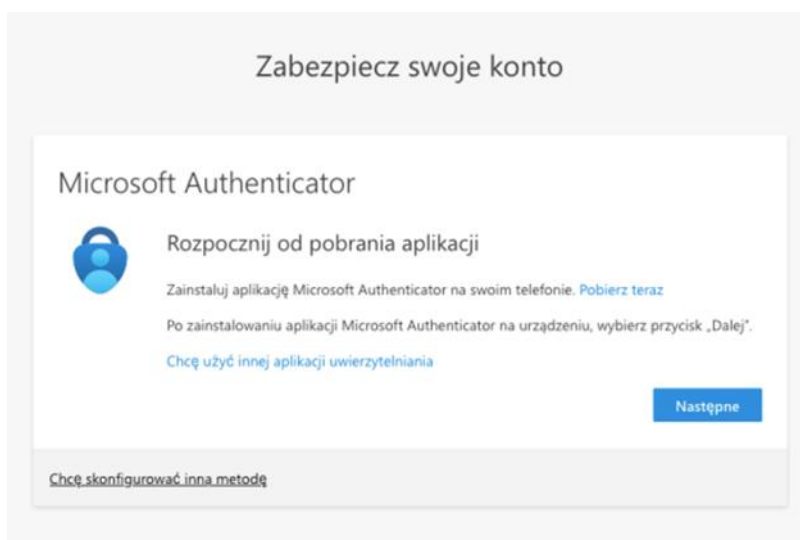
Zabezpiecz swoje konto

Microsoft Authenticator

Rozpocznij od pobrania aplikacji

Zainstaluj aplikację Microsoft Authenticator na swoim telefonie. Pobierz teraz

Po zainstalowaniu aplikacji Microsoft Authenticator na urządzeniu, wybierz przycisk „Dalej".

Chcę użyć innej aplikacji uwierzytelniania

Następne

Chcę skonfigurować inna metodę